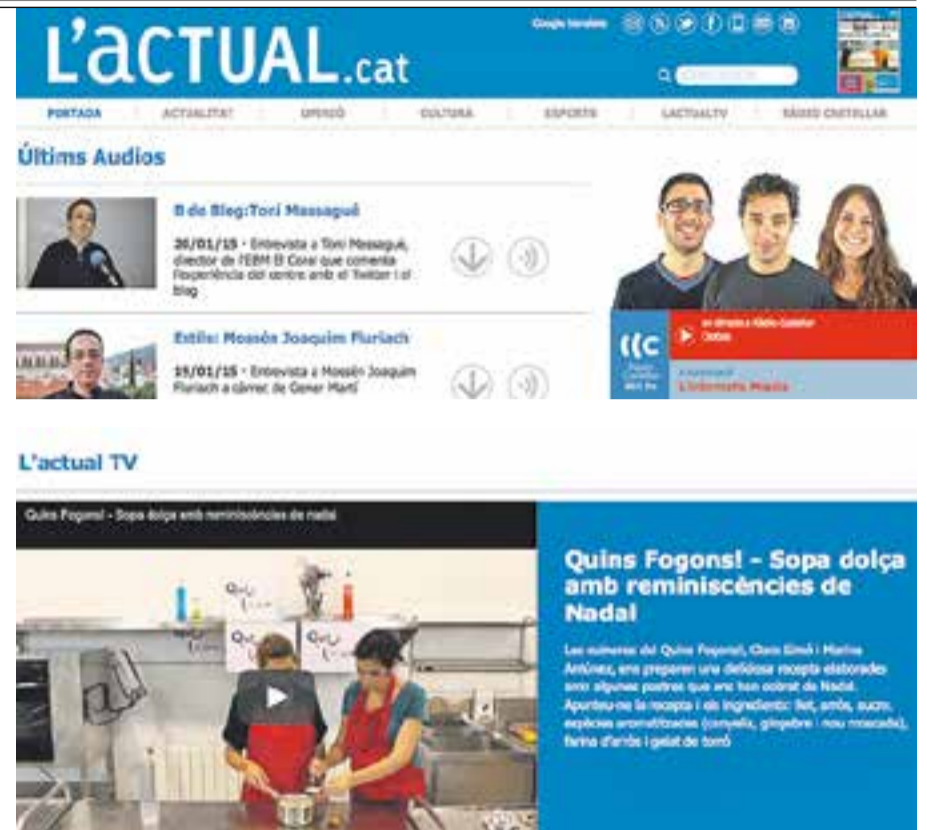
L'aCTUAL.cat

Google translate

PORTADA | ACTUALITAT | OPINIÓ | CULTURA | ESPORTS | L'ACTUALTV | RÀDIO CASTELLAR

Últims Audios

B de Blog:Toni Massagué

26/01/15 - Entrevista a Toni Massagué, director de l'EBM El Coral que comenta l'experiència del centre amb el Twitter i el blog

Estils: Mossèn Joaquim Fluriach

19/01/15 - Entrevista a Mossèn Joaquim Fluriach a càrrec de Gener Martí

en directe a Ràdio Castellar

L'informatiu Migdia

L'actual TV

Quins Fogons! - Sopa dolça amb reminiscències de nadal

Quins Fogons! - Sopa dolça amb reminiscències de Nadal

Les cuineres del Quins Fogons!, Clara Simó i Marina Antúnez, ens preparen una deliciosa recepta elaborada amb algunes postres que ens han sobrat de Nadal. Apunteu-ne la recepta i els ingredients: llet, arròs, sucre, espècies aromatitzades (canyella, gingebre i nou moscada), farina d'arròs i gelat de torró